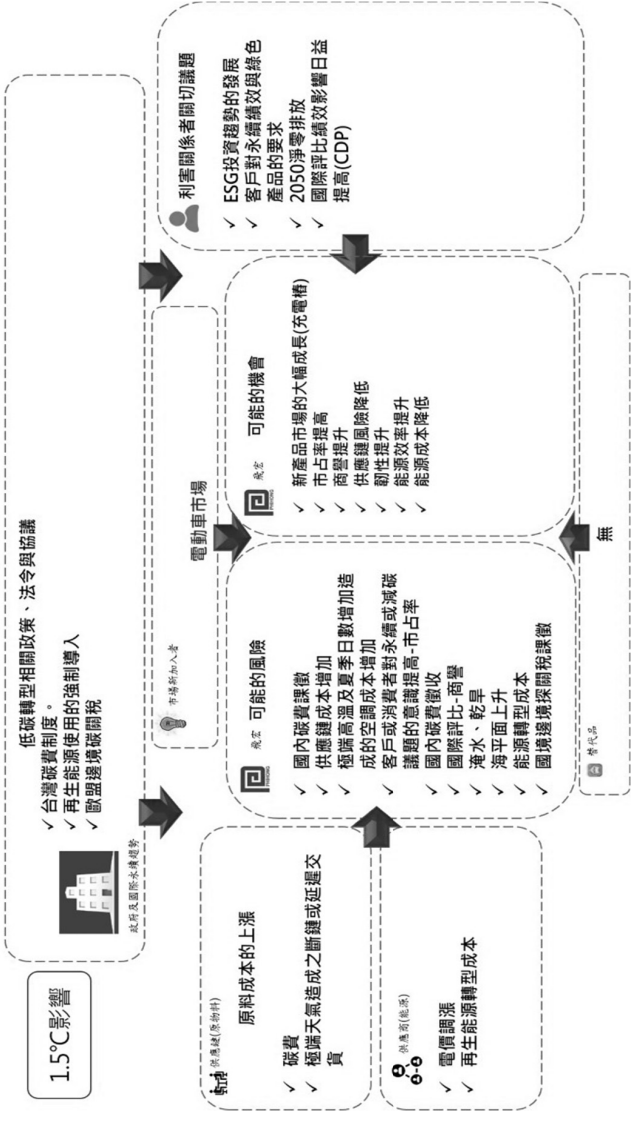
1.5°C影響

政府及國際永續趨勢

低碳轉型相關政策、法令與協議
✓ 台灣碳費制度
✓ 再生能源使用的強制導入
✓ 歐盟邊境碳關稅

利害關係者關切議題
✓ ESG投資趨勢的發展
✓ 客戶對永續績效與綠色產品的要求
✓ 2050淨零排放
✓ 國際評比績效影響日益提高(CDP)

市場新加入者
電動車市場

供應鏈(原物料)
原料成本的上漲
✓ 碳費
✓ 極端天氣造成之斷鏈或延遲交貨

供應商(能源)
✓ 電價調漲
✓ 再生能源轉型成本

可能的風險
✓ 國內碳費課徵
✓ 供應鏈成本增加
✓ 極端高溫及夏季日數增加造成的空調成本增加
✓ 客戶或消費者對永續或減碳議題的意識提高-市占率
✓ 國內碳費徵收
✓ 國際評比-商譽
✓ 淹水、乾旱
✓ 海平面上升
✓ 能源轉型成本
✓ 國境邊境關稅課徵

可能的機會
✓ 新產品市場的大幅成長(充電槍)
✓ 市占率提高
✓ 商譽提升
✓ 供應鏈風險降低
✓ 韌性提升
✓ 能源效率提升
✓ 能源成本降低

替代品
無